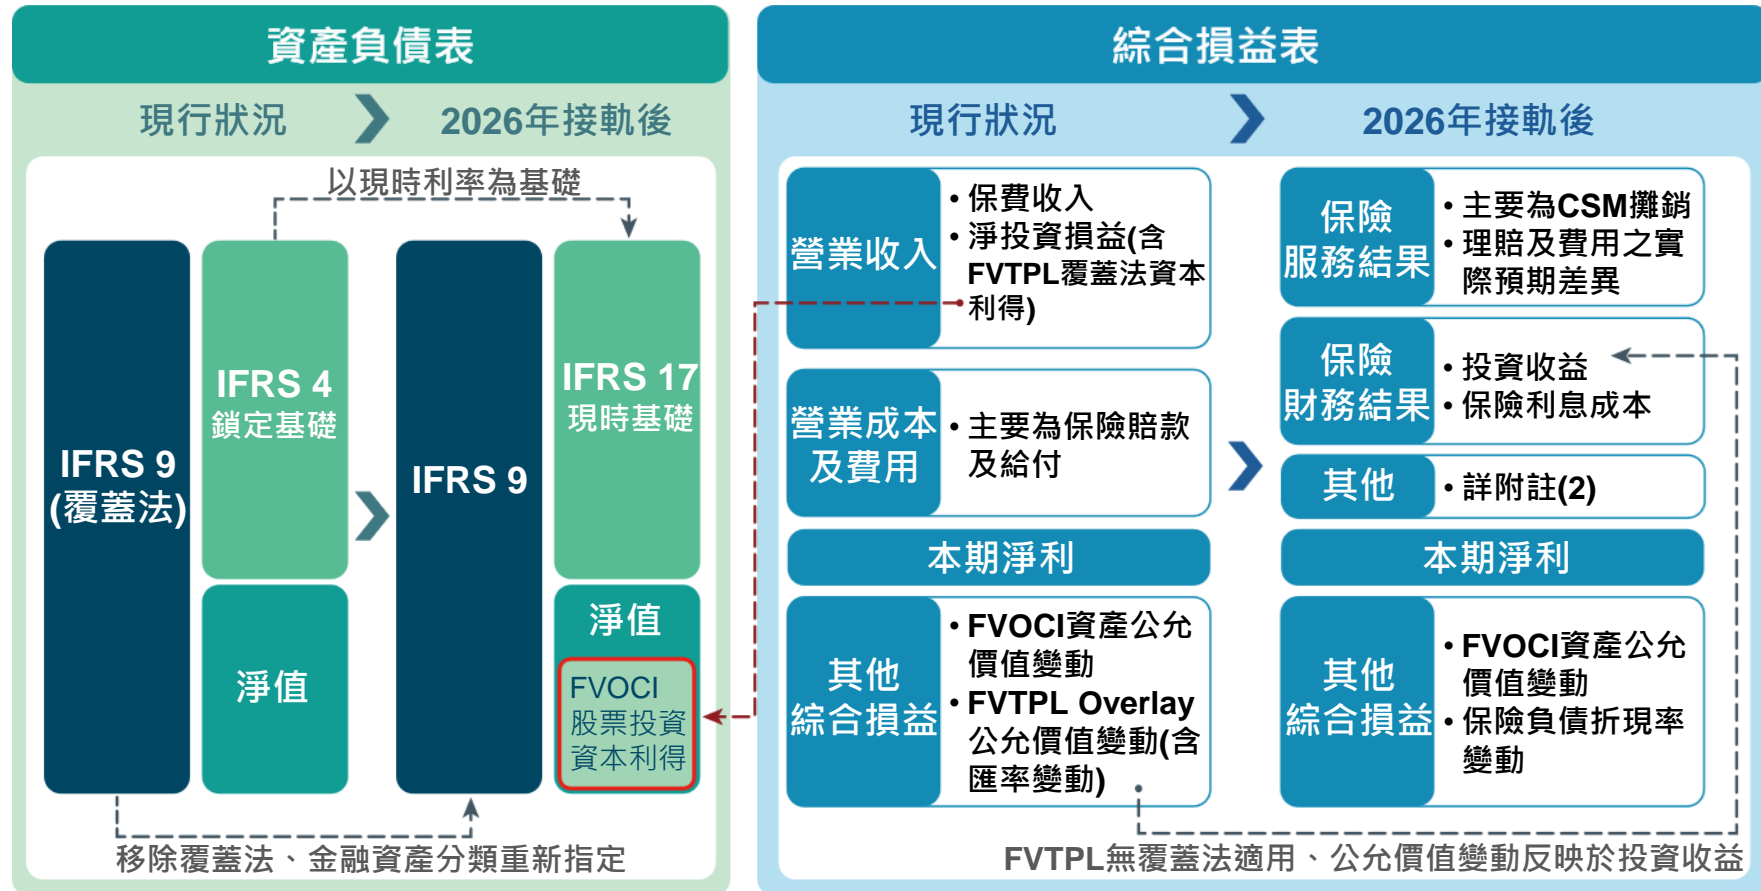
資產負債表

現行狀況 2026年接軌後

以現時利率為基礎

IFRS 9 (覆蓋法)

IFRS 4 鎖定基礎

淨值

IFRS 9

IFRS 17 現時基礎

淨值

FVOCI 股票投資 資本利得

移除覆蓋法、金融資產分類重新指定

綜合損益表

現行狀況 2026年接軌後

營業收入
• 保費收入
• 淨投資損益(含FVTPL覆蓋法資本利得)

營業成本及費用
• 主要為保險賠款及給付

本期淨利

其他綜合損益
• FVOCI資產公允價值變動
• FVTPL Overlay 公允價值變動(含匯率變動)

保險服務結果
• 主要為CSM攤銷
• 理賠及費用之實際預期差異

保險財務結果
• 投資收益
• 保險利息成本

其他
• 詳附註(2)

本期淨利

其他綜合損益
• FVOCI資產公允價值變動
• 保險負債折現率變動

FVTPL無覆蓋法適用、公允價值變動反映於投資收益